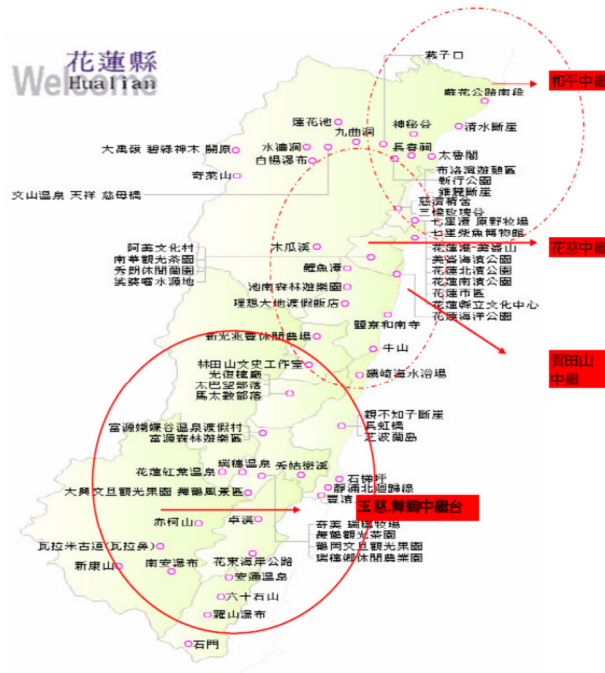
Welcome
花蓮縣
HuaLian

和平中繼

花蓮中繼

賀田山中繼

玉慈 舞鶴中繼台

蘇花公路南段
清水斷崖
神秘谷
長春祠
太魯閣
布洛灣遊憩區
新行公園
錐麓斷崖
慈濟精舍
三棧玫瑰谷
七星潭 原野牧場
七星柴魚博物館
花蓮港-美崙山
美崙海濱公園
花蓮北濱公園
花蓮南濱公園
花蓮市區
花蓮縣立文化中心
花蓮海洋公園
蓮花池
九曲洞
大禹嶺 碧綠神木 關原
水濂洞
白楊瀑布
奇萊山
文山溫泉 天祥 慈母橋
阿美文化村
南華觀光茶園
秀朗休閒園區
吳壁曜水源地
木瓜溪
鯉魚潭
池南森林遊樂園
理想大地渡假飯店
鹽寮和南寺
新光兆豐休閒農場
牛山
磯崎海水浴場
林田山文史工作室
光復糖廠
太巴望部落
馬太鞍部落
親不知子斷崖
長虹橋
芝波蘭島
富源蝴蝶谷溫泉渡假村
富源森林遊樂區
瑞穗溫泉
秀姑巒溪
花蓮紅葉溫泉
石梯坪
靜浦北迴歸線
豐濱
大興文旦觀光果園 舞鶴風景區
奇美
瑞穗牧場
赤柯山
卓溪
長良觀光茶園
鶴岡文旦觀光果園
瑞穗鄉休閒農業園
瓦拉米古道(瓦拉鼻)
新康山
南安瀑布
花東海岸公路
安通溫泉
六十石山
羅山瀑布
石門